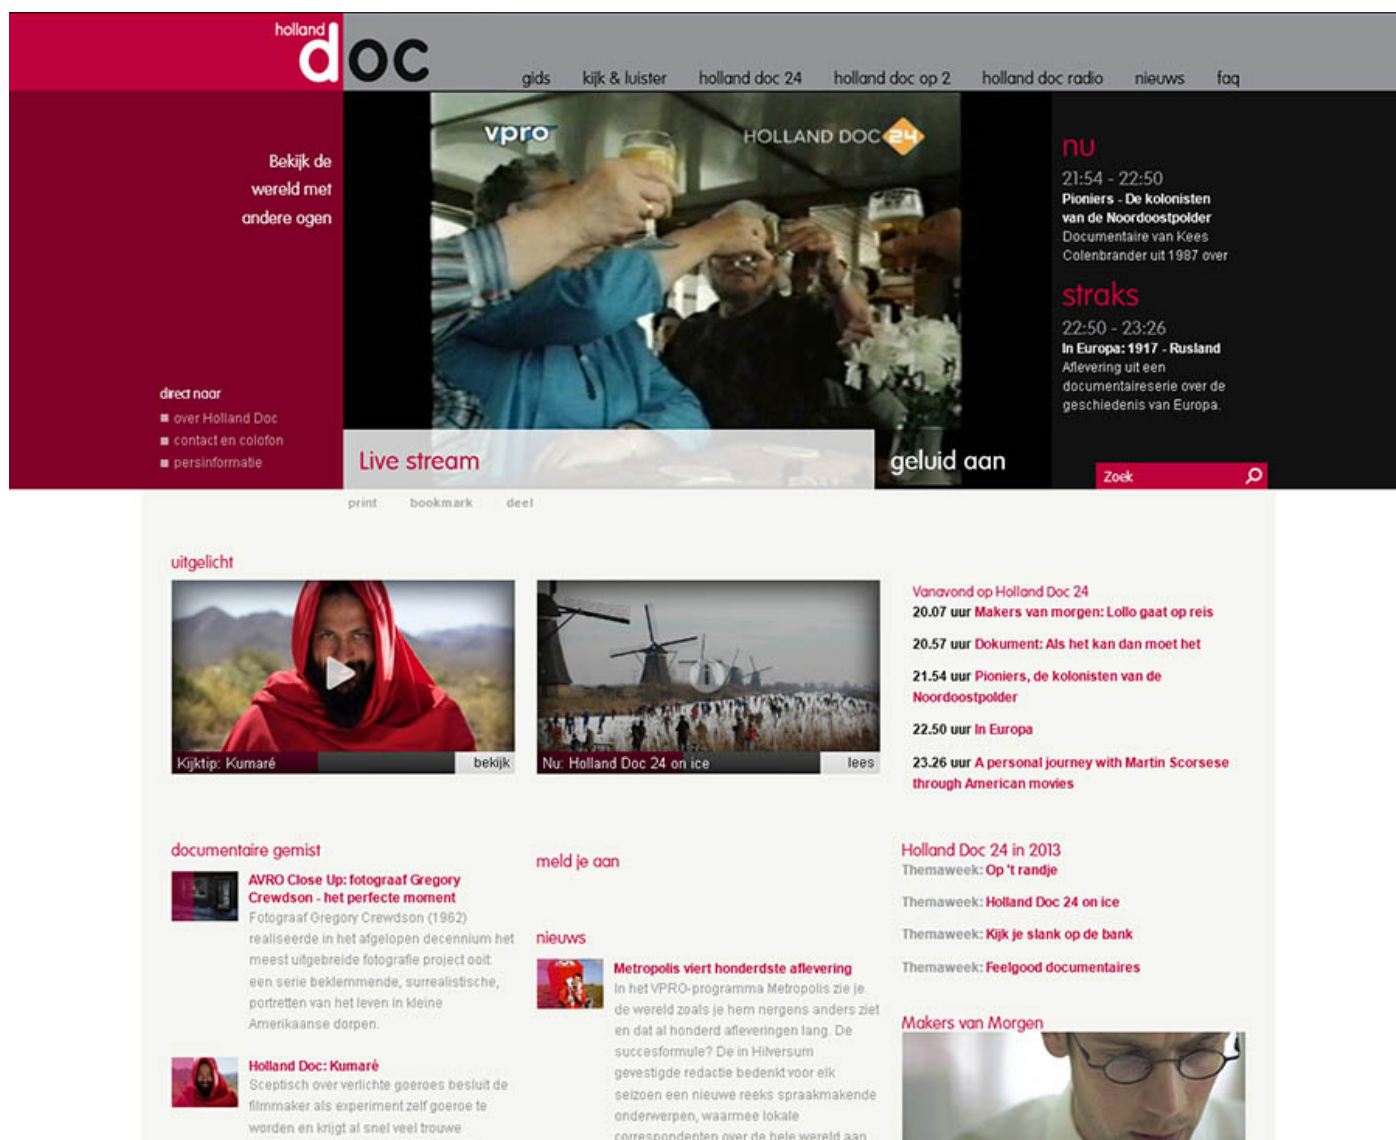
holland doc

gids kijk & luister holland doc 24 holland doc op 2 holland doc radio nieuws faq

Bekijk de wereld met andere ogen

direct naar
over Holland Doc
contact en colofon
persinformatie

vpro HOLLAND DOC 24

Live stream geluid aan

nu
21:54 - 22:50
Pioniers - De kolonisten van de Noordoostpolder
Documentaire van Kees Colenbrander uit 1987 over

straks
22:50 - 23:26
In Europa: 1917 - Rusland
Aflevering uit een documentaireserie over de geschiedenis van Europa.

Zoek

print bookmark deel

uitgelicht

Kijktip: Kumaré bekijk

Nu: Holland Doc 24 on ice lees

Vanavond op Holland Doc 24
20.07 uur Makers van morgen: Lollo gaat op reis
20.57 uur Dokument: Als het kan dan moet het
21.54 uur Pioniers, de kolonisten van de Noordoostpolder
22.50 uur In Europa
23.26 uur A personal journey with Martin Scorsese through American movies

documentaire gemist

AVRO Close Up: fotograaf Gregory Crewdson - het perfecte moment
Fotograaf Gregory Crewdson (1962) realiseerde in het afgelopen decennium het meest uitgebreide fotografie project ooit: een serie beklemmende, surrealistische, portretten van het leven in kleine Amerikaanse dorpen.

Holland Doc: Kumaré
Sceptisch over verlichte goeroes besluit de filmmaker als experiment zelf goeroe te worden en krijgt al snel veel trouwe

meld je aan

nieuws

Metropolis viert honderdste aflevering
In het VPRO-programma Metropolis zie je de wereld zoals je hem nergens anders ziet en dat al honderd afleveringen lang. De succesformule? De in Hilversum gevestigde redactie bedenkt voor elk seizoen een nieuwe reeks spraakmakende onderwerpen, waarmee lokale correspondenten over de hele wereld aan

Holland Doc 24 in 2013
Themaweek: Op 't randje
Themaweek: Holland Doc 24 on ice
Themaweek: Kijk je slank op de bank
Themaweek: Feelgood documentaires

Makers van Morgen